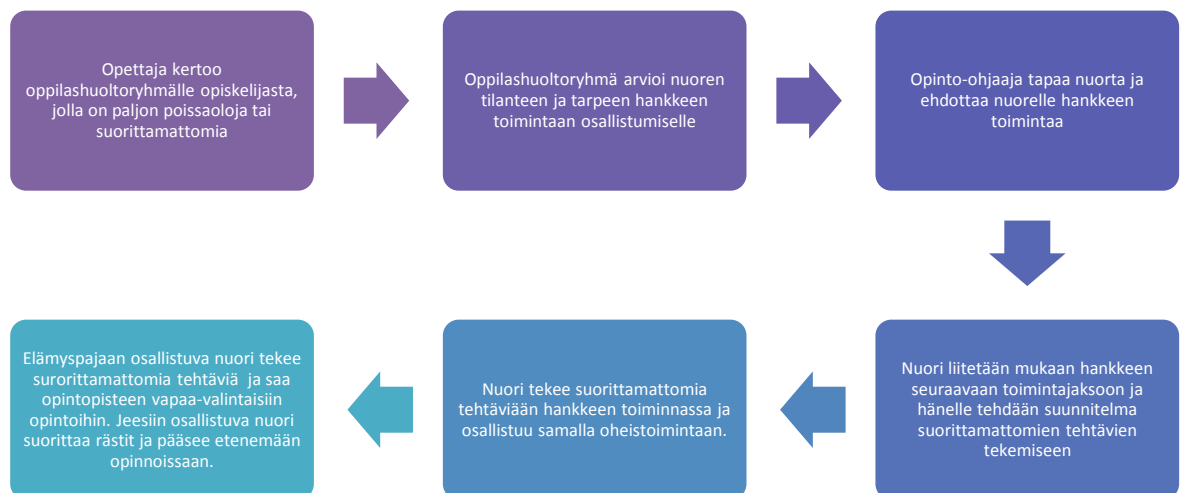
Opettaja kertoo oppilashuoltoryhmälle opiskelijasta, jolla on paljon poissaoloja tai suorittamattomia

Oppilashuoltoryhmä arvioi nuoren tilanteen ja tarpeen hankkeen toimintaan osallistumiselle

Opinto-ohjaaja tapaa nuorta ja ehdottaa nuorelle hankkeen toimintaa

Nuori liitetään mukaan hankkeen seuraavaan toimintajaksoon ja hänelle tehdään suunnitelma suorittamattomien tehtävien tekemiseen

Nuori tekee suorittamattomia tehtäviään hankkeen toiminnassa ja osallistuu samalla oheistoimintaan.

Elämyspajaan osallistuva nuori tekee surorittamattomia tehtäviä ja saa opintopisteen vapaa-valintaisiin opintoihin. Jeesiin osallistuva nuori suorittaa rästit ja pääsee etenemään opinnoissaan.